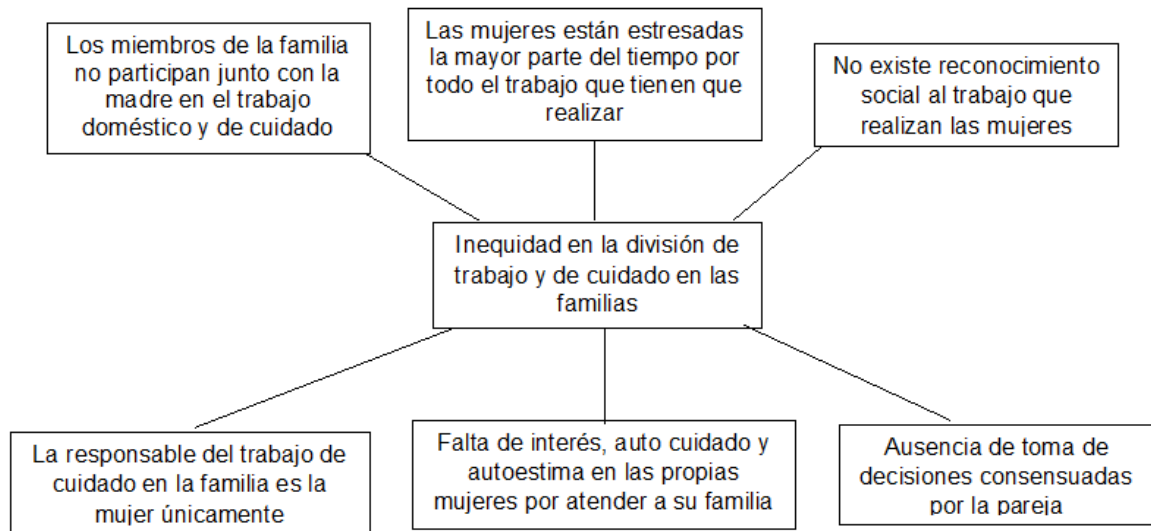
Los miembros de la familia no participan junto con la madre en el trabajo doméstico y de cuidado

Las mujeres están estresadas la mayor parte del tiempo por todo el trabajo que tienen que realizar

No existe reconocimiento social al trabajo que realizan las mujeres

Inequidad en la división de trabajo y de cuidado en las familias

La responsable del trabajo de cuidado en la familia es la mujer únicamente

Falta de interés, auto cuidado y autoestima en las propias mujeres por atender a su familia

Ausencia de toma de decisiones consensuadas por la pareja